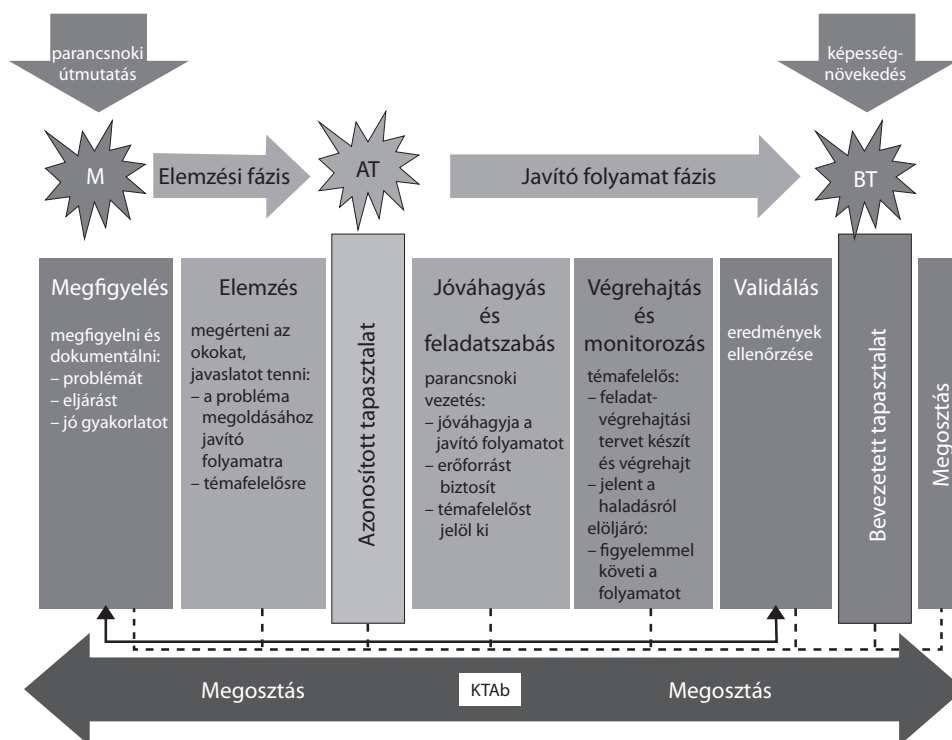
parancsnoki útmutatás

képesség-növekedés

M

Elemzési fázis

AT

Javító folyamat fázis

BT

Megfigyelés

megfigyelni és dokumentálni:
– problémát
– eljárást
– jó gyakorlatot

Elemzés

megérteni az okokat, javaslatot tenni:
– a probléma megoldásához javító folyamatra
– témafelelősre

Azonosított tapasztalat

Jóváhagyás és feladatszabás

parancsnoki vezetés:
– jóváhagyja a javító folyamatot
– erőforrást biztosít
– témafelelőst jelöl ki

Végrehajtás és monitorozás

témafelelős:
– feladat-végrehajtási tervet készít és végrehajt
– jelent a haladásról
elöljáró:
– figyelemmel követi a folyamatot

Validálás

eredmények ellenőrzése

Bevezetett tapasztalat

Megosztás

Megosztás

KTAb

Megosztás